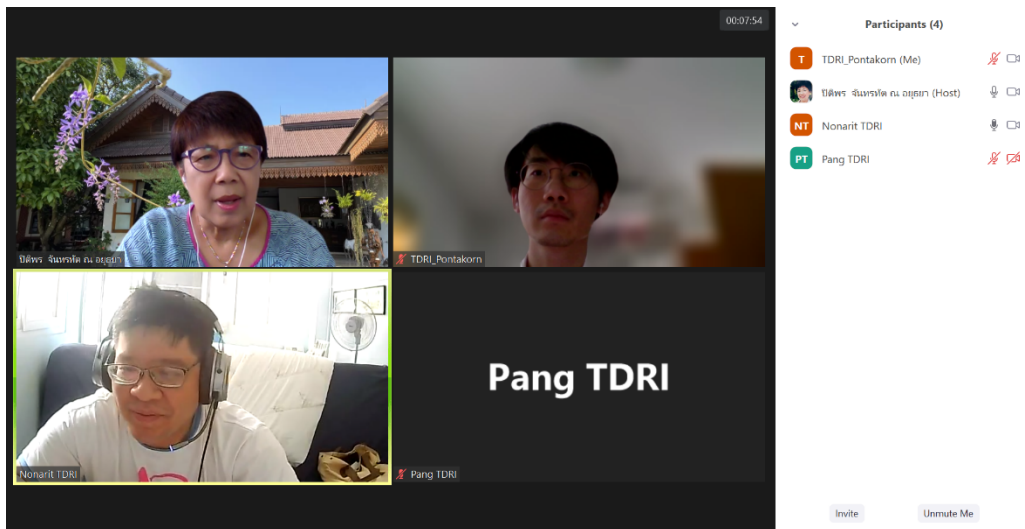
00:07:54

ปิติพร จันทรทัต ณ อยุธยา

TDRI_Pontakorn

Nonarit TDRI

Pang TDRI

Pang TDRI

Participants (4)

T TDRI_Pontakorn (Me)

ปิติพร จันทรทัต ณ อยุธยา (Host)

NT Nonarit TDRI

PT Pang TDRI

Invite

Unmute Me